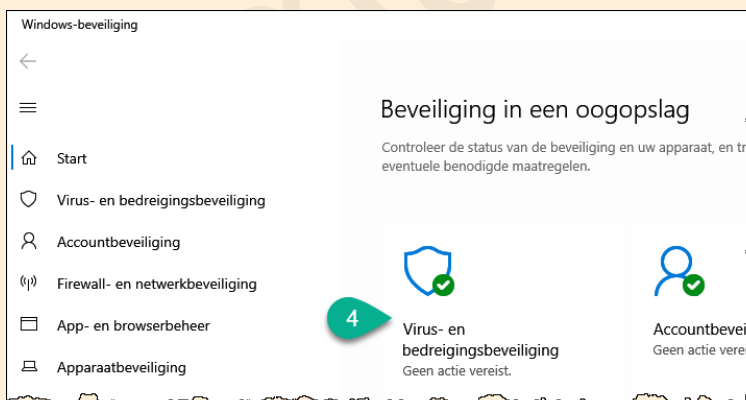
Windows-beveiliging

Start

Virus- en bedreigingsbeveiliging

Accountbeveiliging

Firewall- en netwerkbeveiliging

App- en browserbeheer

Apparaatbeveiliging

Beveiliging in een oogopslag

Controleer de status van de beveiliging en uw apparaat, en tr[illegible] eventuele benodigde maatregelen.

4

Virus- en bedreigingsbeveiliging
Geen actie vereist.

Accountbeve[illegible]
Geen actie vere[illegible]